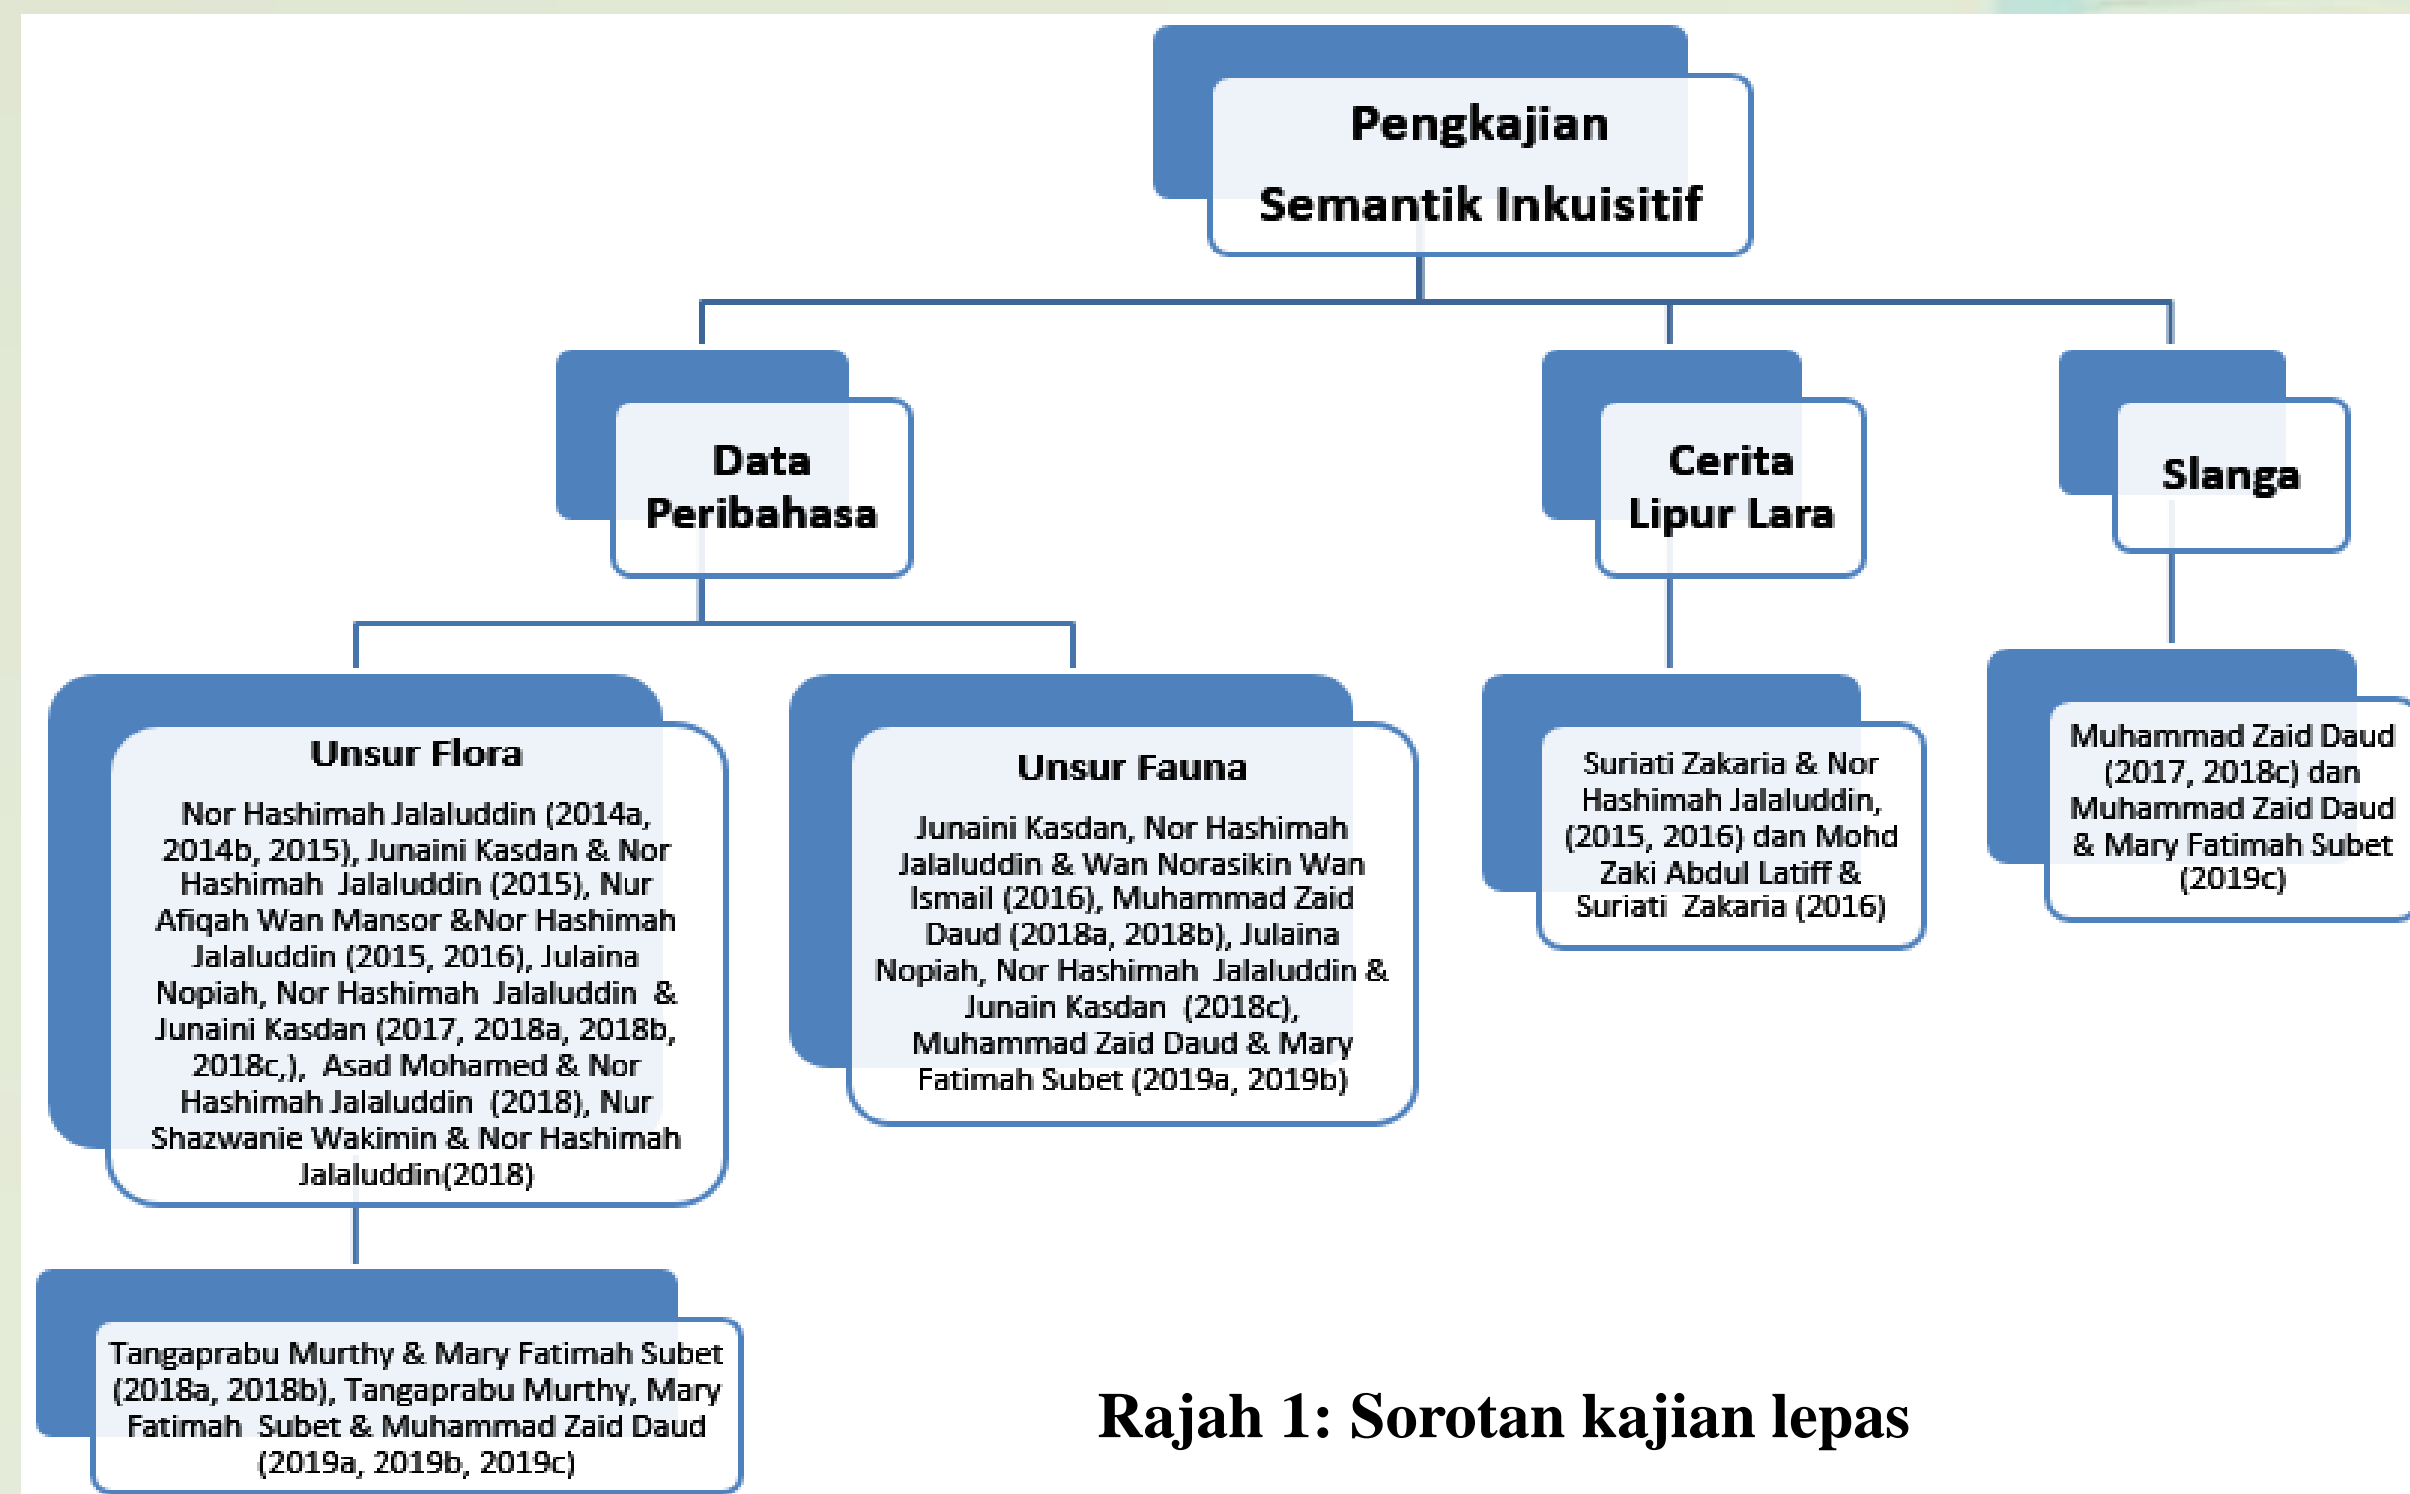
Pengkajian Semantik Inkuisitif

Data Peribahasa

Cerita Lipur Lara

Slanga

Unsur Flora

Nor Hashimah Jalaluddin (2014a, 2014b, 2015), Junaini Kasdan & Nor Hashimah Jalaluddin (2015), Nur Afiqah Wan Mansor &Nor Hashimah Jalaluddin (2015, 2016), Julaina Nopiah, Nor Hashimah Jalaluddin & Junaini Kasdan (2017, 2018a, 2018b, 2018c,), Asad Mohamed & Nor Hashimah Jalaluddin (2018), Nur Shazwanie Wakimin & Nor Hashimah Jalaluddin(2018)

Unsur Fauna

Junaini Kasdan, Nor Hashimah Jalaluddin & Wan Norasikin Wan Ismail (2016), Muhammad Zaid Daud (2018a, 2018b), Julaina Nopiah, Nor Hashimah Jalaluddin & Junain Kasdan (2018c), Muhammad Zaid Daud & Mary Fatimah Subet (2019a, 2019b)

Suriati Zakaria & Nor Hashimah Jalaluddin, (2015, 2016) dan Mohd Zaki Abdul Latiff & Suriati Zakaria (2016)

Muhammad Zaid Daud (2017, 2018c) dan Muhammad Zaid Daud & Mary Fatimah Subet (2019c)

Tangaprabu Murthy & Mary Fatimah Subet (2018a, 2018b), Tangaprabu Murthy, Mary Fatimah Subet & Muhammad Zaid Daud (2019a, 2019b, 2019c)

Rajah 1: Sorotan kajian lepas